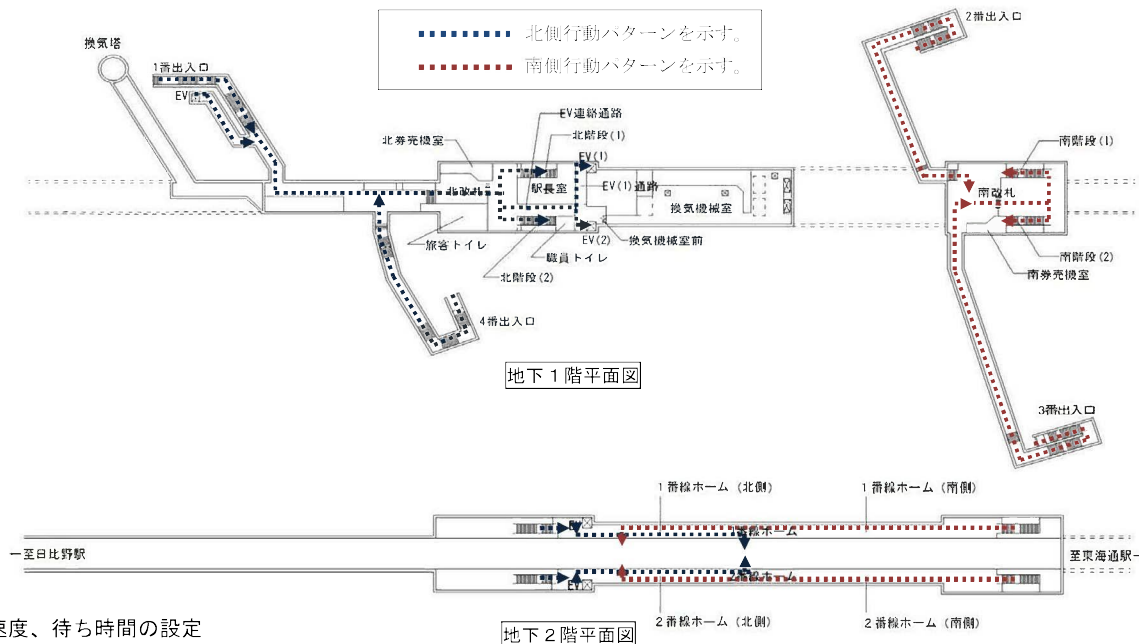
北側行動パターンを示す。
南側行動パターンを示す。

換気塔
1番出入口
EV
EV連絡通路
北階段(1)
北券売機室
EV(1)
北改札
駅長室
EV(1)通路
換気機械室
旅客トイレ
EV(2)
換気機械室前
職員トイレ
北階段(2)
4番出入口

2番出入口
南階段(1)
南改札
南階段(2)
南券売機室
3番出入口

地下1階平面図

1番線ホーム（北側）
1番線ホーム（南側）
一至日比野駅
1番線ホーム
2番線ホーム
至東海通駅一
EV
2番線ホーム（北側）
2番線ホーム（南側）

地下2階平面図

速度、待ち時間の設定